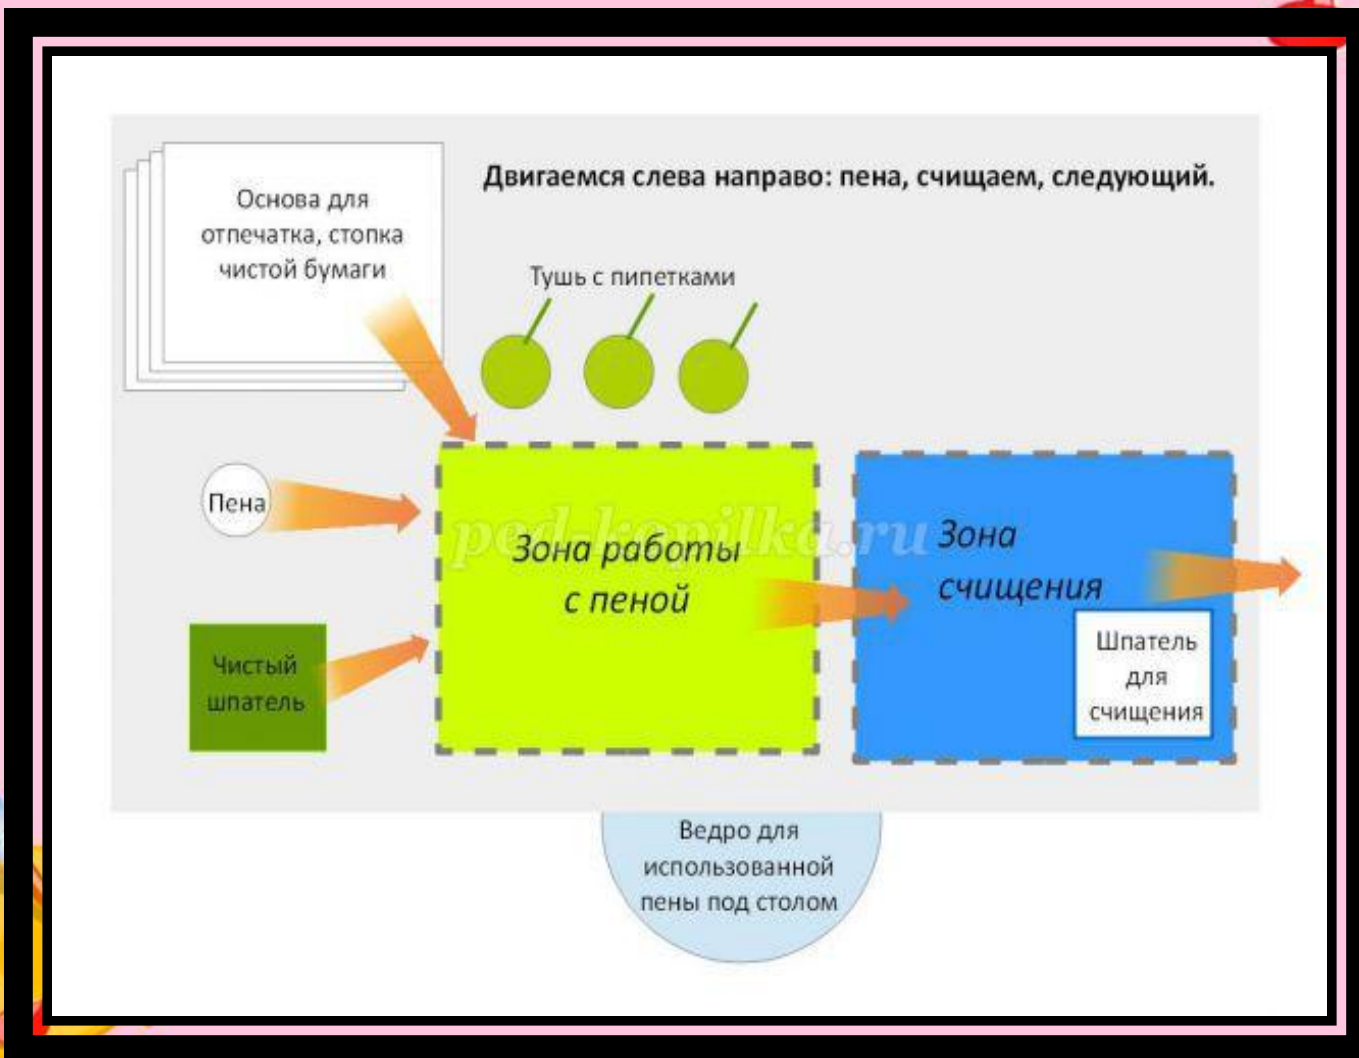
Основа для отпечатка, стопка чистой бумаги

Двигаемся слева направо: пена, счищаем, следующий.

Тушь с пипетками

Пена

Зона работы с пеной

ped-kopilka.ru

Зона счищения

Шпатель для счищения

Чистый шпатель

Ведро для использованной пены под столом